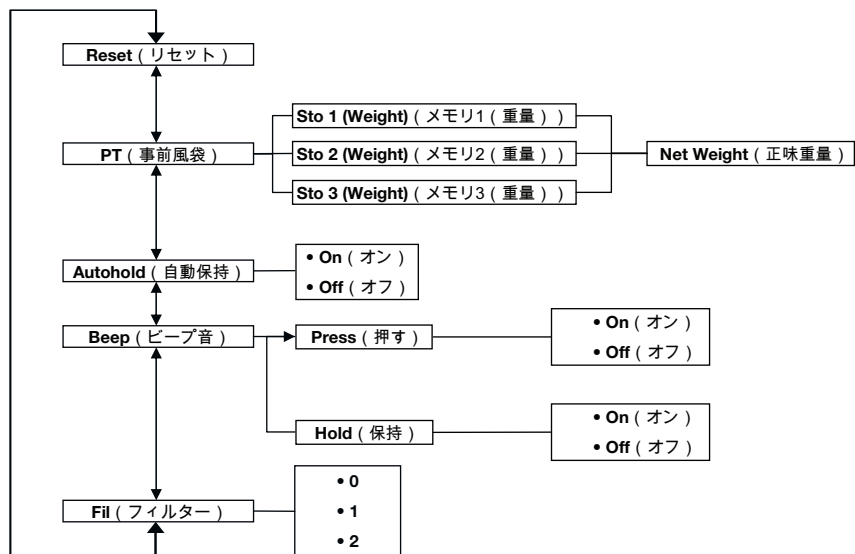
**Reset**（リセット）

**PT**（事前風袋）

**Sto 1 (Weight)**（メモリ1（重量））

**Sto 2 (Weight)**（メモリ2（重量））

**Sto 3 (Weight)**（メモリ3（重量））

**Net Weight**（正味重量）

**Autohold**（自動保持）

• **On**（オン）
• **Off**（オフ）

**Beep**（ビープ音）

**Press**（押す）

• **On**（オン）
• **Off**（オフ）

**Hold**（保持）

• **On**（オン）
• **Off**（オフ）

**Fil**（フィルター）

• **0**
• **1**
• **2**